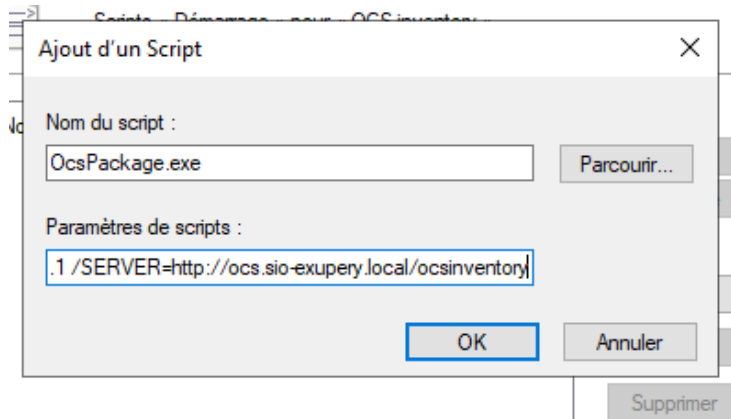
Scripts « Démarrage » pour « OCS inventory »

Ajout d'un Script

Nom du script :

OcsPackage.exe

Parcourir...

Paramètres de scripts :

.1 /SERVER=http://ocs.sio-exupery.local/ocsinventory

OK

Annuler

Supprimer